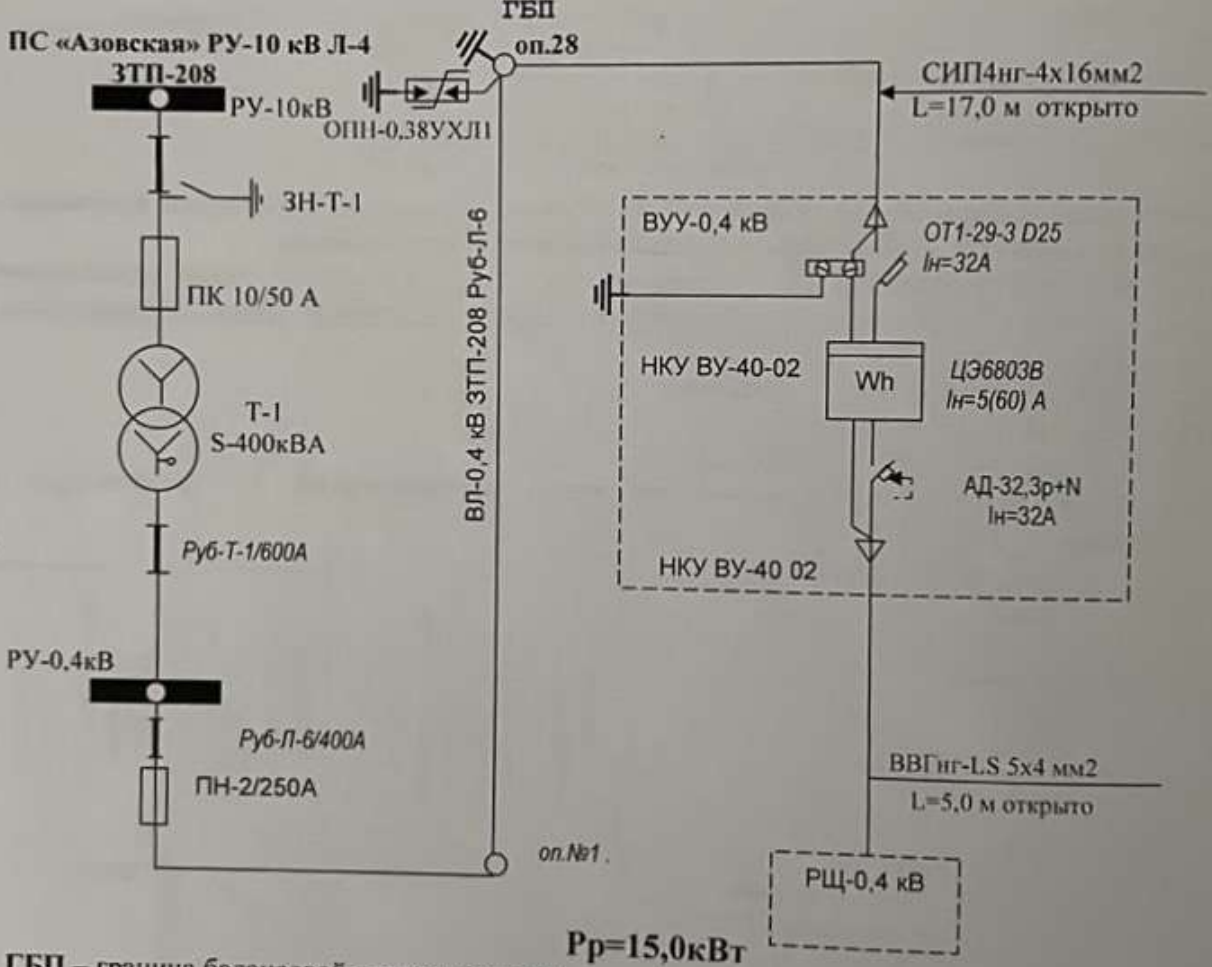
ПС «Азовская» РУ-10 кВ Л-4
ЗТП-208
РУ-10кВ
ГБП
оп.28
ОПН-0,38УХЛ1
СИП4нг-4х16мм2
L=17,0 м открыто
ЗН-Т-1
ПК 10/50 А
Т-1
S-400кВА
Руб-Т-1/600А
ВЛ-0,4 кВ ЗТП-208 Руб-Л-6
ВУУ-0,4 кВ
ОТ1-29-3 D25
Iн=32А
НКУ ВУ-40-02
Wh
ЦЭ6803В
Iн=5(60) А
АД-32,3р+N
Iн=32А
НКУ ВУ-40 02
РУ-0,4кВ
Руб-Л-6/400А
ПН-2/250А
ВВГнг-LS 5х4 мм2
L=5,0 м открыто
оп.№1
РЩ-0,4 кВ
Рр=15,0кВт
ГБП – граница балансовой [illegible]